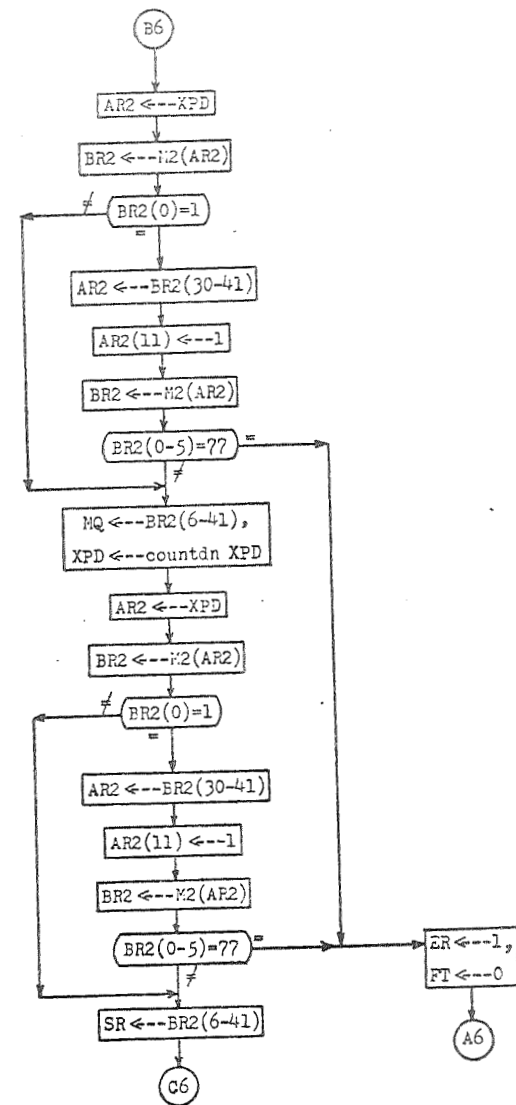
B6

AR2 <--XPD

BR2 <--M2(AR2)

$\neq$ BR2(0)=1

=

AR2 <--BR2(30-41)

AR2(11) <--1

BR2 <--M2(AR2)

BR2(0-5)=77 =

$\neq$

MQ <--BR2(6-41),
XPD <--countdn XPD

AR2 <--XPD

BR2 <--M2(AR2)

$\neq$ BR2(0)=1

=

AR2 <--BR2(30-41)

AR2(11) <--1

BR2 <--M2(AR2)

BR2(0-5)=77 =

$\neq$

SR <--BR2(6-41)

C6

ER <--1,
FT <--0

A6